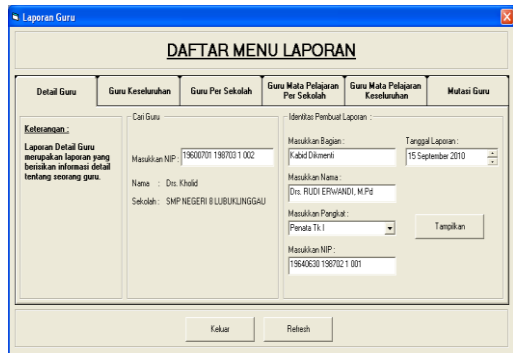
Laporan Guru

DAFTAR MENU LAPORAN

Detail Guru | Guru Keseluruhan | Guru Per Sekolah | Guru Mata Pelajaran Per Sekolah | Guru Mata Pelajaran Keseluruhan | Mutasi Guru

Keterangan :

Laporan Detail Guru merupakan laporan yang berisikan informasi detail tentang seorang guru.

Cari Guru

Masukkan NIP : 19600701 198703 1 002

Nama : Drs. Kholid

Sekolah : SMP NEGERI 8 LUBUKLINGGAU

Identitas Pembuat Laporan :

Masukkan Bagian : Kabid Dikmenti

Tanggal Laporan : 15 September 2010

Masukkan Nama : Drs. RUDI ERWANDI, M.Pd

Masukkan Pangkat : Penata Tk.I

Tampilkan

Masukkan NIP : 19640630 198702 1 001

Keluar

Refresh